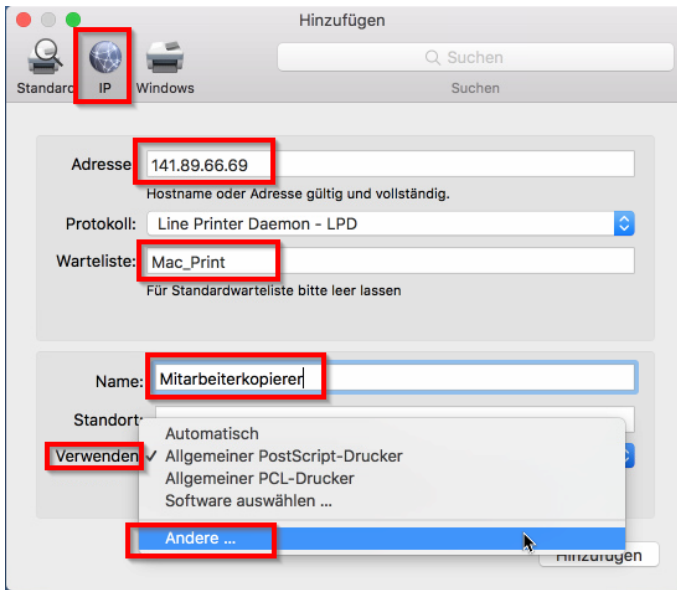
Hinzufügen

Standard IP Windows

Suchen

Suchen

Adresse: 141.89.66.69

Hostname oder Adresse gültig und vollständig.

Protokoll: Line Printer Daemon - LPD

Warteliste: Mac_Print

Für Standardwarteliste bitte leer lassen

Name: Mitarbeiterkopierer

Standort:

Verwenden:

Automatisch
✓ Allgemeiner PostScript-Drucker
Allgemeiner PCL-Drucker
Software auswählen ...

Andere ...

Hinzufügen